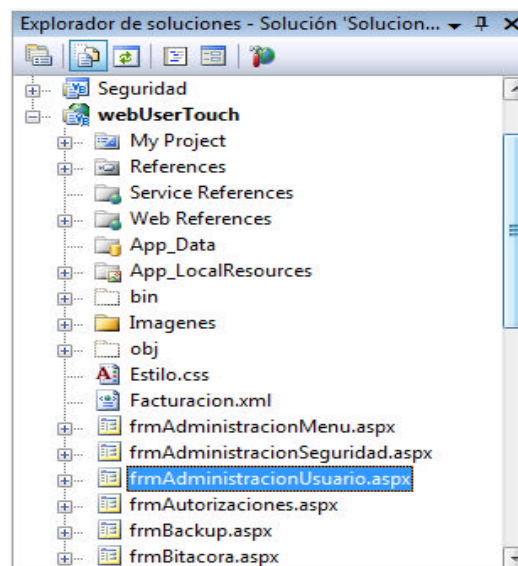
Explorador de soluciones - Solución 'Solucion...

Seguridad
webUserTouch
My Project
References
Service References
Web References
App_Data
App_LocalResources
bin
Imagenes
obj
Estilo.css
Facturacion.xml
frmAdministracionMenu.aspx
frmAdministracionSeguridad.aspx
frmAdministracionUsuario.aspx
frmAutorizaciones.aspx
frmBackup.aspx
frmBitacora.aspx